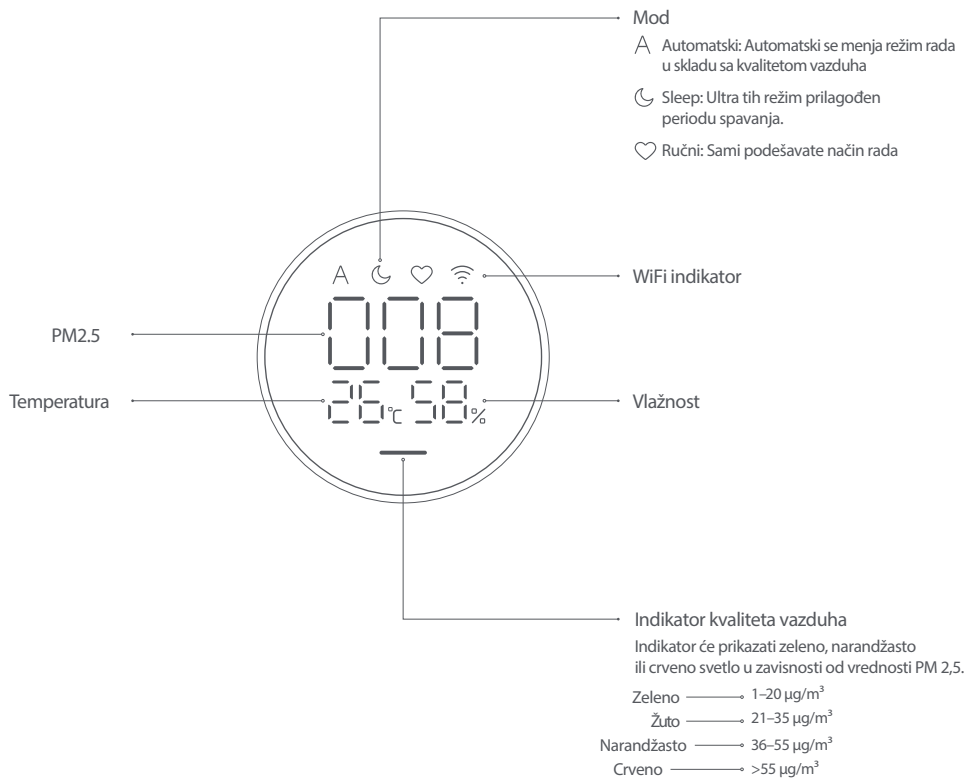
Mod

Automatski: Automatski se menja režim rada u skladu sa kvalitetom vazduha

Sleep: Ultra tih režim prilagođen periodu spavanja.

Ručni: Sami podešavate način rada

A

WiFi indikator

PM2.5

008

Temperatura

26℃ 58%

Vlažnost

Indikator kvaliteta vazduha

Indikator će prikazati zeleno, narandžasto ili crveno svetlo u zavisnosti od vrednosti PM 2,5.

Zeleno — 1–20 μg/m$^3$

Žuto — 21–35 μg/m$^3$

Narandžasto — 36–55 μg/m$^3$

Crveno — >55 μg/m$^3$